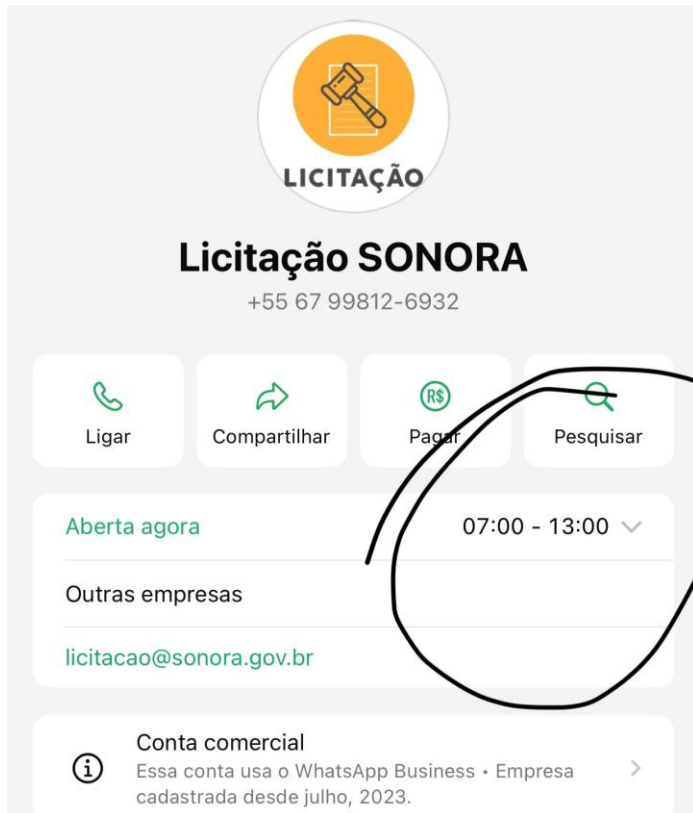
LICITAÇÃO

Licitação SONORA

+55 67 99812-6932

Ligar

Compartilhar

R$

Pagar

Pesquisar

Aberta agora

07:00 - 13:00

Outras empresas

licitacao@sonora.gov.br

Conta comercial

Essa conta usa o WhatsApp Business • Empresa cadastrada desde julho, 2023.